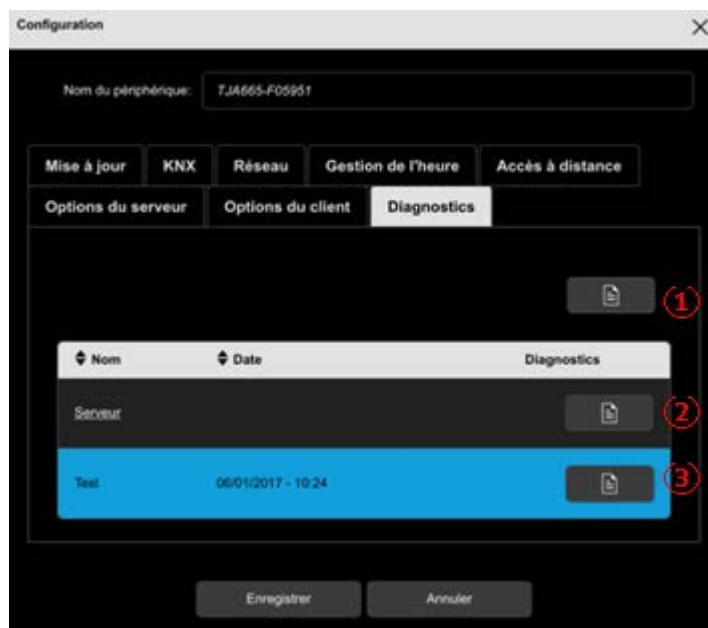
Configuration

Nom du périphérique: TJA665-F05951

Mise à jour | KNX | Réseau | Gestion de l'heure | Accès à distance
Options du serveur | Options du client | Diagnostics

1

| ⇕ Nom | ⇕ Date | Diagnostics |
|---|---|---|
| Serveur | | 2 |
| Test | 06/01/2017 - 10:24 | 3 |

Enregistrer | Annuler